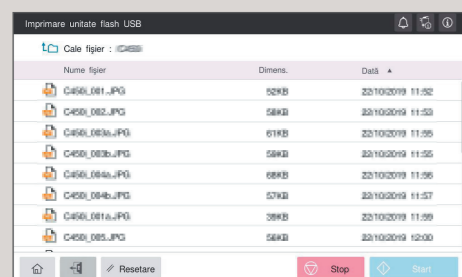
Imprimare unitate flash USB

Cale fişier : C450i

| Nume fişier | Dimens. | Dată ▲ |
|---|---|---|
| C450i_081.JPG | 52KB | 22/10/2019 11:52 |
| C450i_082.JPG | 58KB | 22/10/2019 11:53 |
| C450i_083a.JPG | 61KB | 22/10/2019 11:55 |
| C450i_083b.JPG | 57KB | 22/10/2019 11:55 |
| C450i_084a.JPG | 68KB | 22/10/2019 11:56 |
| C450i_084b.JPG | 57KB | 22/10/2019 11:57 |
| C450i_081a.JPG | 35KB | 22/10/2019 11:59 |
| C450i_085.JPG | 58KB | 22/10/2019 12:00 |

Resetare
Stop
Start